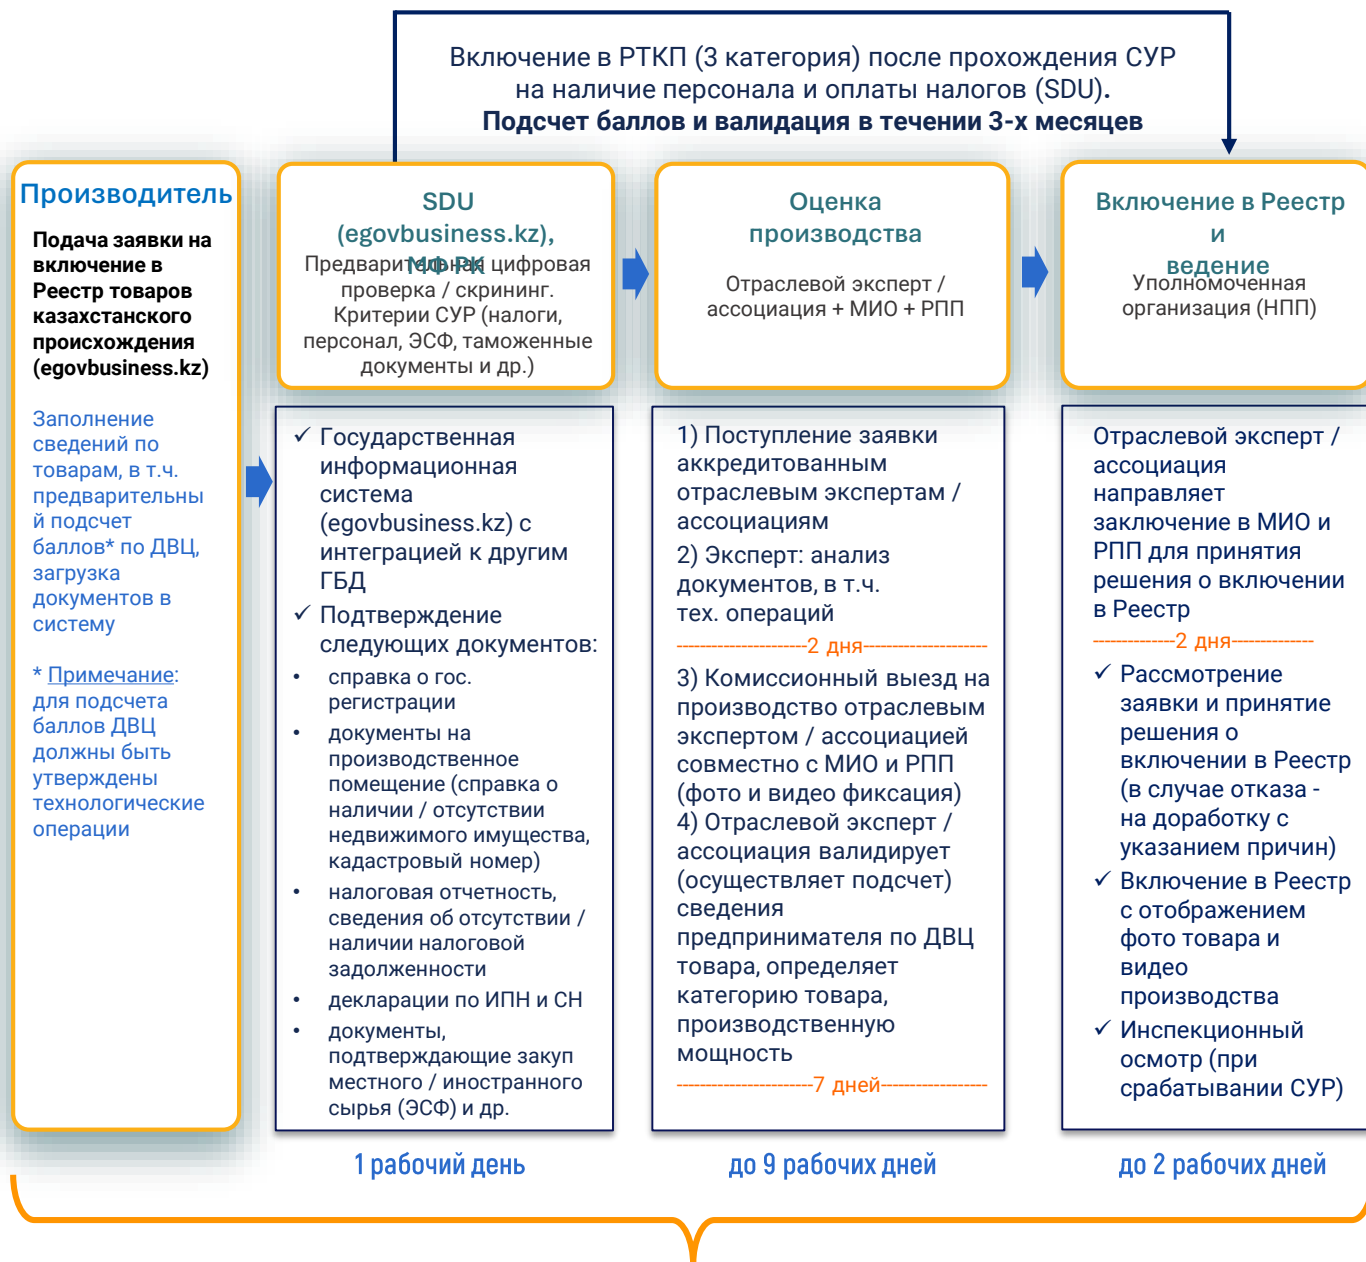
Включение в РТКП (3 категория) после прохождения СУР на наличие персонала и оплаты налогов (SDU).
**Подсчет баллов и валидация в течении 3-х месяцев**

Производитель

**Подача заявки на включение в Реестр товаров казахстанского происхождения (egovbusiness.kz)**

Заполнение сведений по товарам, в т.ч. предварительный подсчет баллов* по ДВЦ, загрузка документов в систему

* Примечание: для подсчета баллов ДВЦ должны быть утверждены технологические операции

SDU (egovbusiness.kz), МФ РК

Предварительная цифровая проверка / скрининг. Критерии СУР (налоги, персонал, ЭСФ, таможенные документы и др.)

✓ Государственная информационная система (egovbusiness.kz) с интеграцией к другим ГБД
✓ Подтверждение следующих документов:
• справка о гос. регистрации
• документы на производственное помещение (справка о наличии / отсутствии недвижимого имущества, кадастровый номер)
• налоговая отчетность, сведения об отсутствии / наличии налоговой задолженности
• декларации по ИПН и СН
• документы, подтверждающие закуп местного / иностранного сырья (ЭСФ) и др.

1 рабочий день

Оценка производства

Отраслевой эксперт / ассоциация + МИО + РПП

1) Поступление заявки аккредитованным отраслевым экспертам / ассоциациям
2) Эксперт: анализ документов, в т.ч. тех. операций
--------------------2 дня--------------------
3) Комиссионный выезд на производство отраслевым экспертом / ассоциацией совместно с МИО и РПП (фото и видео фиксация)
4) Отраслевой эксперт / ассоциация валидирует (осуществляет подсчет) сведения предпринимателя по ДВЦ товара, определяет категорию товара, производственную мощность
--------------------7 дней--------------------

до 9 рабочих дней

Включение в Реестр и ведение

Уполномоченная организация (НПП)

Отраслевой эксперт / ассоциация направляет заключение в МИО и РПП для принятия решения о включении в Реестр
-------------2 дня-------------
✓ Рассмотрение заявки и принятие решения о включении в Реестр (в случае отказа - на доработку с указанием причин)
✓ Включение в Реестр с отображением фото товара и видео производства
✓ Инспекционный осмотр (при срабатывании СУР)

до 2 рабочих дней